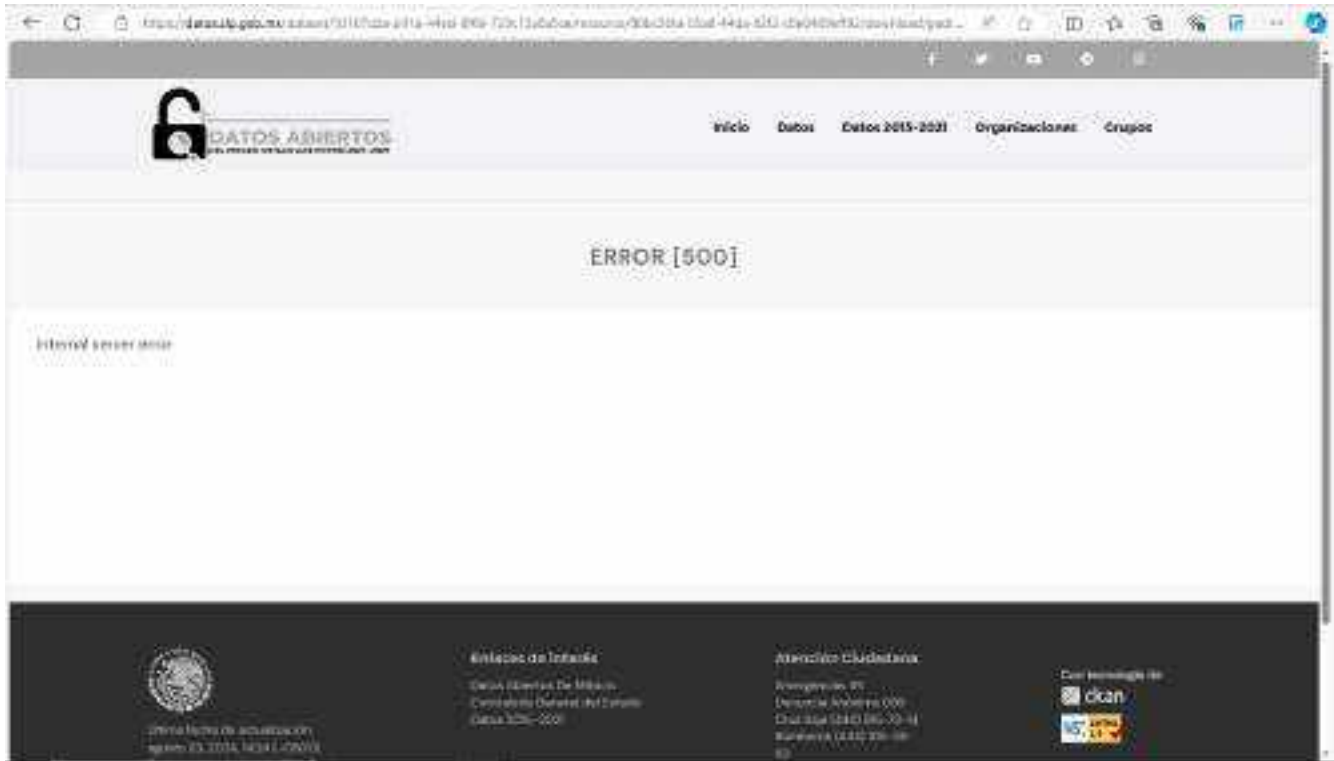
https://datos.slp.gob.mx/dataset/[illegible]/download/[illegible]

DATOS ABIERTOS

Inicio Datos Datos 2015-2021 Organizaciones Grupos

ERROR [500]

Internal server error

Última fecha de actualización agosto 23, 2024, 14:24 (-0600)

Enlaces de Interés
Datos Abiertos De México
Contraloría General del Estado
Datos 2015-2021

Atención Ciudadana
Emergencias: 911
Denuncia Anónima: 089
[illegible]
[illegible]

Con tecnología de
ckan